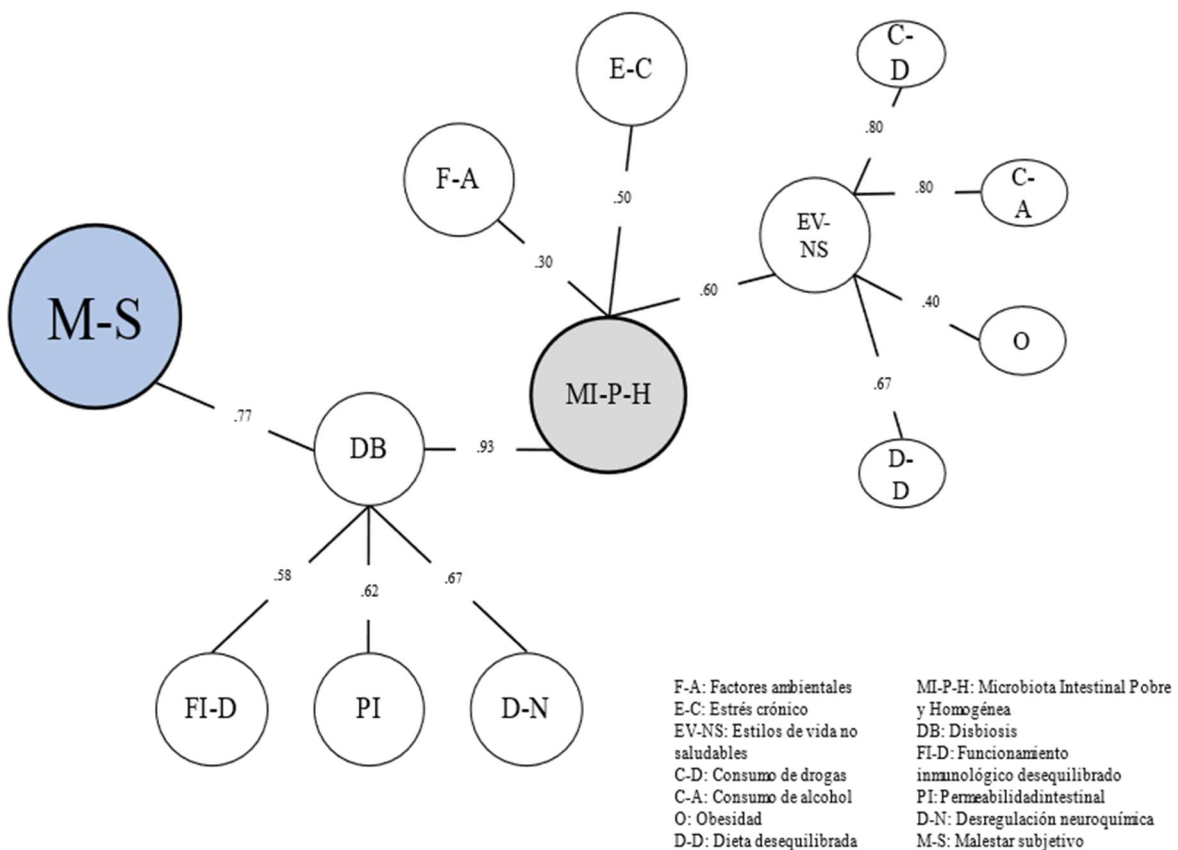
E-C

C-D

F-A

.50

.80

.80

C-A

EV-NS

.30

.60

.40

O

M-S

MI-P-H

.67

.77

DB

.93

D-D

.58

.62

.67

FI-D

PI

D-N

F-A: Factores ambientales
E-C: Estrés crónico
EV-NS: Estilos de vida no saludables
C-D: Consumo de drogas
C-A: Consumo de alcohol
O: Obesidad
D-D: Dieta desequilibrada

MI-P-H: Microbiota Intestinal Pobre y Homogénea
DB: Disbiosis
FI-D: Funcionamiento inmunológico desequilibrado
PI: Permeabilidadintestinal
D-N: Desregulación neuroquímica
M-S: Malestar subjetivo